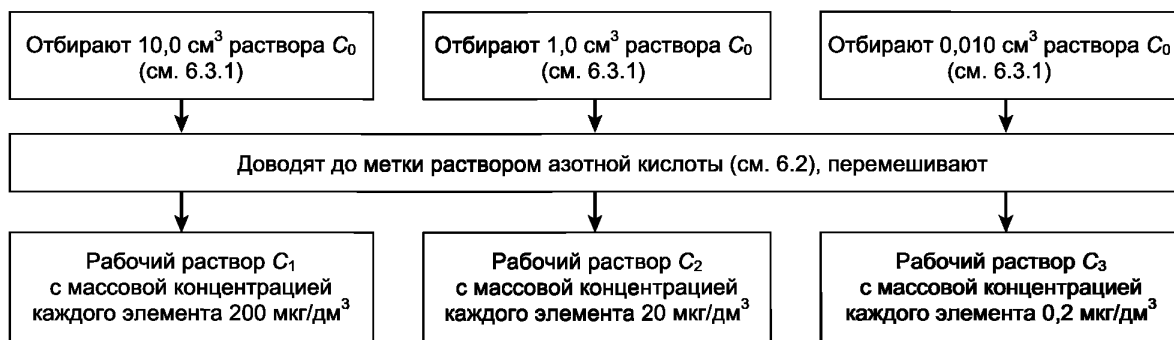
Отбирают 10,0 см$^3$ раствора $C_0$ (см. 6.3.1)

Отбирают 1,0 см$^3$ раствора $C_0$ (см. 6.3.1)

Отбирают 0,010 см$^3$ раствора $C_0$ (см. 6.3.1)

Доводят до метки раствором азотной кислоты (см. 6.2), перемешивают

Рабочий раствор $C_1$ с массовой концентрацией каждого элемента 200 мкг/дм$^3$

Рабочий раствор $C_2$ с массовой концентрацией каждого элемента 20 мкг/дм$^3$

Рабочий раствор $C_3$ с массовой концентрацией каждого элемента 0,2 мкг/дм$^3$